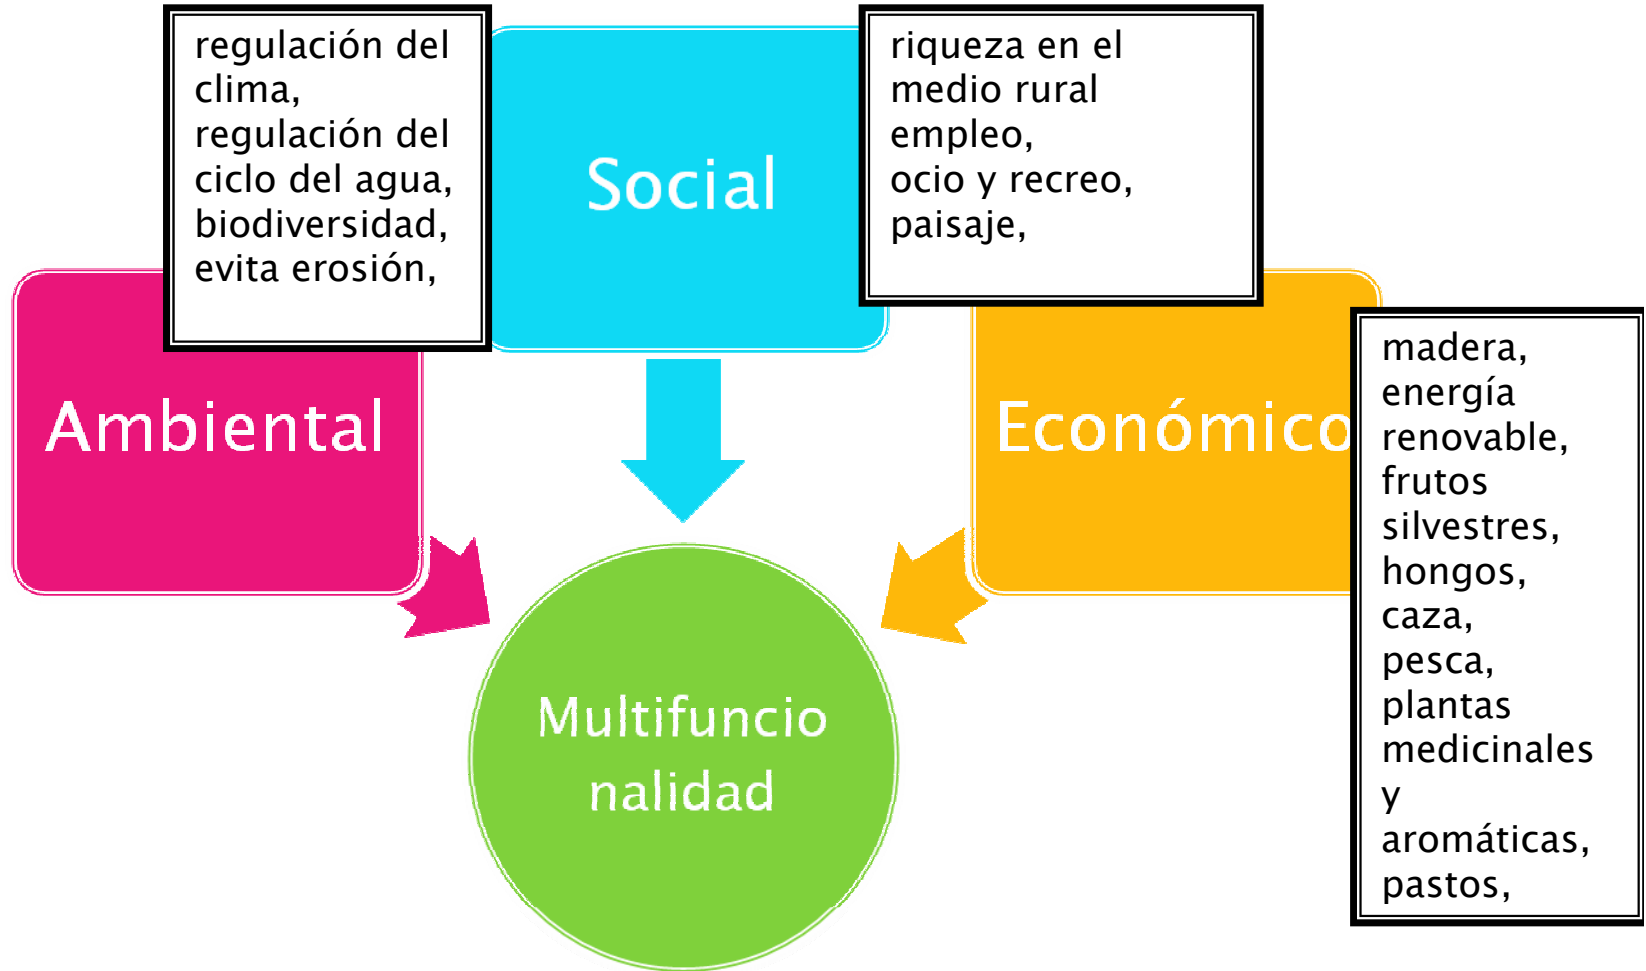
regulación del clima, regulación del ciclo del agua, biodiversidad, evita erosión,

Social

riqueza en el medio rural empleo, ocio y recreo, paisaje,

Ambiental

Económico

madera, energía renovable, frutos silvestres, hongos, caza, pesca, plantas medicinales y aromáticas, pastos,

Multifuncio nalidad